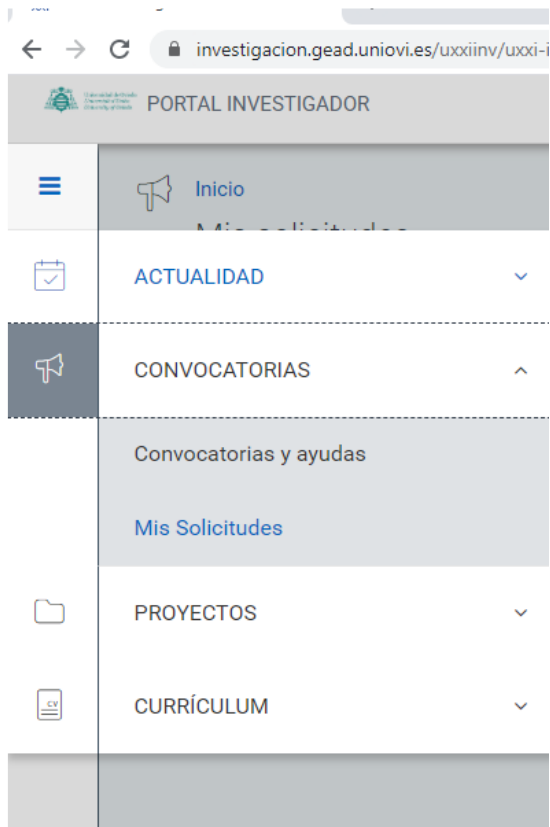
investigacion.gead.uniovi.es/uxxiinv/uxxi-i

Universidad de Oviedo
Universidá d'Uviéu
University of Oviedo

PORTAL INVESTIGADOR

Inicio

ACTUALIDAD

CONVOCATORIAS

Convocatorias y ayudas

Mis Solicitudes

PROYECTOS

CV

CURRÍCULUM